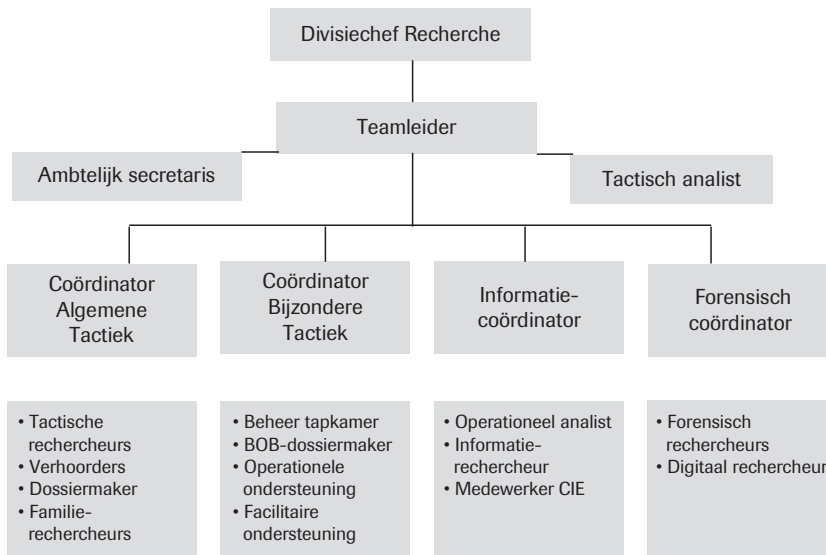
Divisiechef Recherche

Teamleider

Ambtelijk secretaris

Tactisch analist

Coördinator Algemene Tactiek

Coördinator Bijzondere Tactiek

Informatie-coördinator

Forensisch coördinator

• Tactische rechercheurs
• Verhoorders
• Dossiermaker
• Familie-rechercheurs

• Beheer tapkamer
• BOB-dossiermaker
• Operationele ondersteuning
• Facilitaire ondersteuning

• Operationeel analist
• Informatie-rechercheur
• Medewerker CIE

• Forensisch rechercheurs
• Digitaal rechercheur